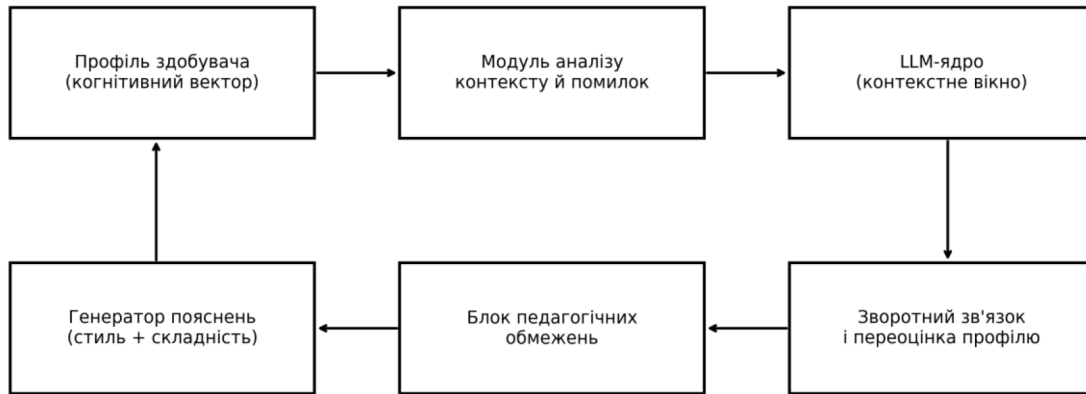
Профіль здобувача
(когнітивний вектор)

Модуль аналізу
контексту й помилок

LLM-ядро
(контекстне вікно)

Зворотний зв'язок
і переоцінка профілю

Блок педагогічних
обмежень

Генератор пояснень
(стиль + складність)